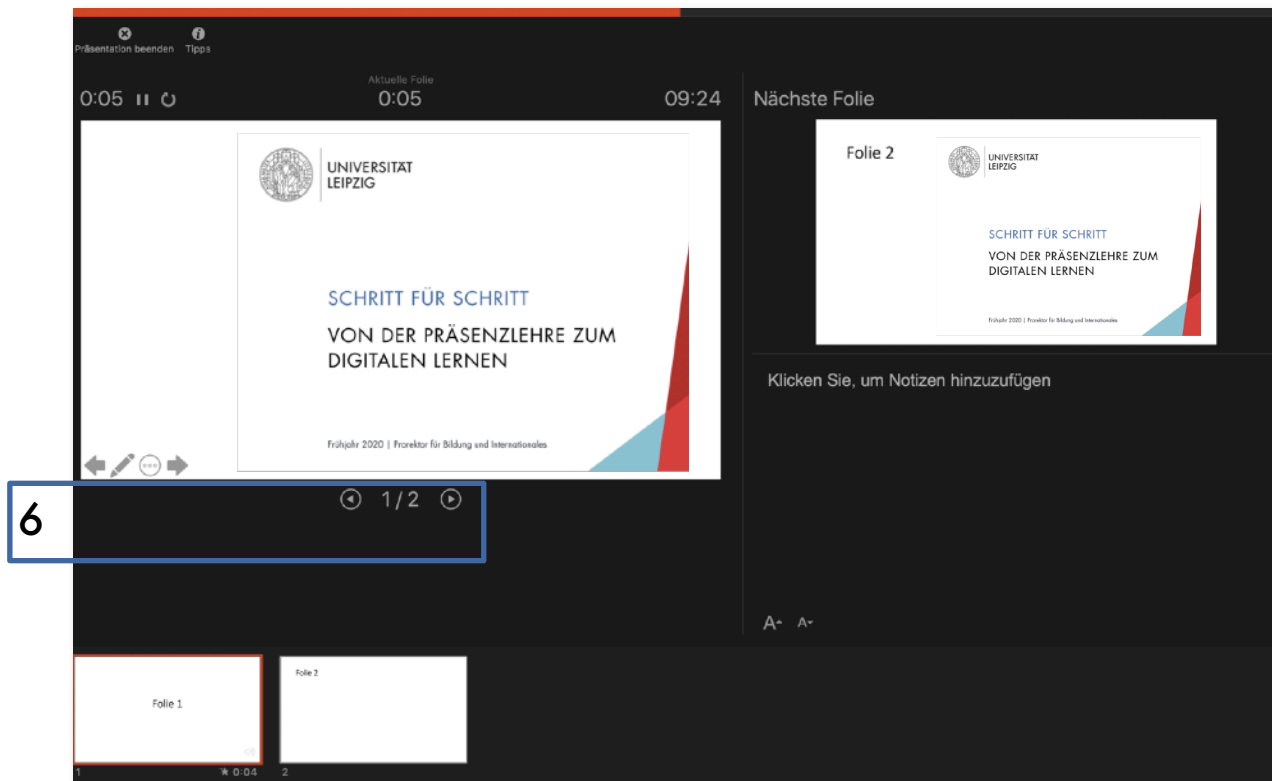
Präsentation beenden Tipps

Aktuelle Folie
0:05
0:05
09:24

Nächste Folie

UNIVERSITAT LEIPZIG

SCHRITT FÜR SCHRITT

VON DER PRÄSENZLEHRE ZUM DIGITALEN LERNEN

Frühjahr 2020 | Prorektor für Bildung und Internationales

1/2

6

Folie 2

UNIVERSITAT LEIPZIG

SCHRITT FÜR SCHRITT

VON DER PRÄSENZLEHRE ZUM DIGITALEN LERNEN

Frühjahr 2020 | Prorektor für Bildung und Internationales

Klicken Sie, um Notizen hinzuzufügen

A A

Folie 1

1 0:04

Folie 2

2